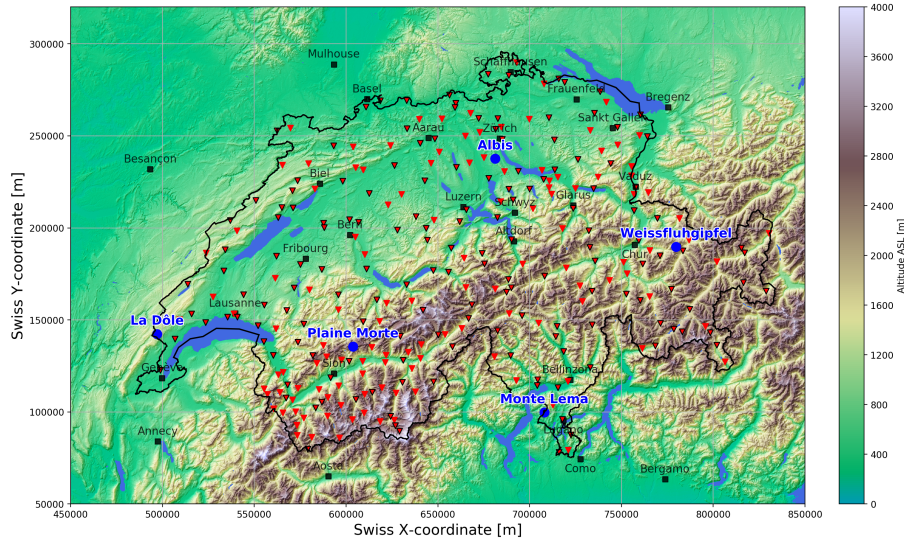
Mulhouse
Schaffhausen
Basel
Frauenfeld
Bregenz
Aarau
Zürich
Sankt Gallen
Besançon
Albis
Vaduz
Biel
Luzern
Glarus
Schwyz
Bern
Altdorf
Weissfluhgipfel
Fribourg
Chur
Lausanne
La Dôle
Plaine Morte
Genève
Sion
Bellinzona
Monte Lema
Annecy
Lugano
Aosta
Como
Bergamo

Swiss Y-coordinate [m]
300000
250000
200000
150000
100000
50000

Swiss X-coordinate [m]
450000
500000
550000
600000
650000
700000
750000
800000
850000

Altitude ASL [m]
4000
3600
3200
2800
2400
2000
1600
1200
800
400
0